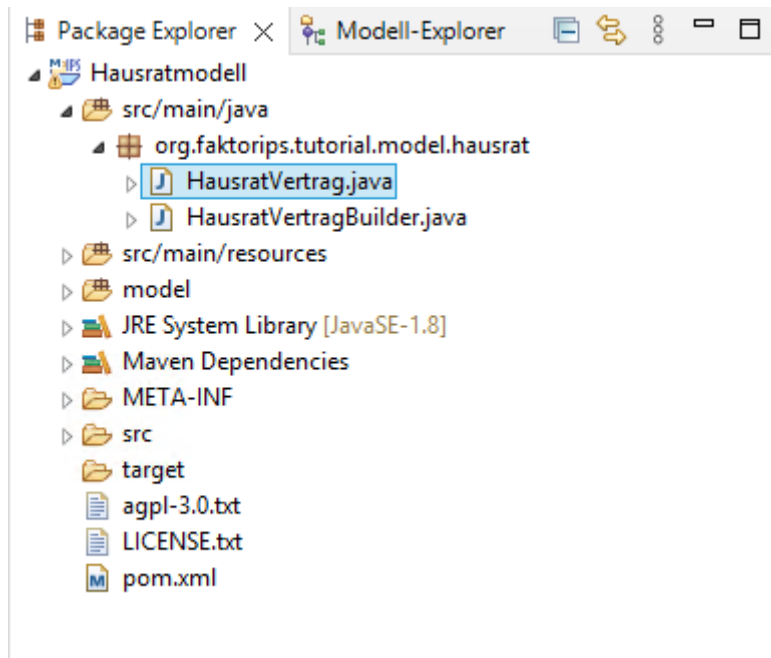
Package Explorer × Modell-Explorer

Hausratmodell
src/main/java
org.faktorips.tutorial.model.hausrat
HausratVertrag.java
HausratVertragBuilder.java
src/main/resources
model
JRE System Library [JavaSE-1.8]
Maven Dependencies
META-INF
src
target
agpl-3.0.txt
LICENSE.txt
pom.xml